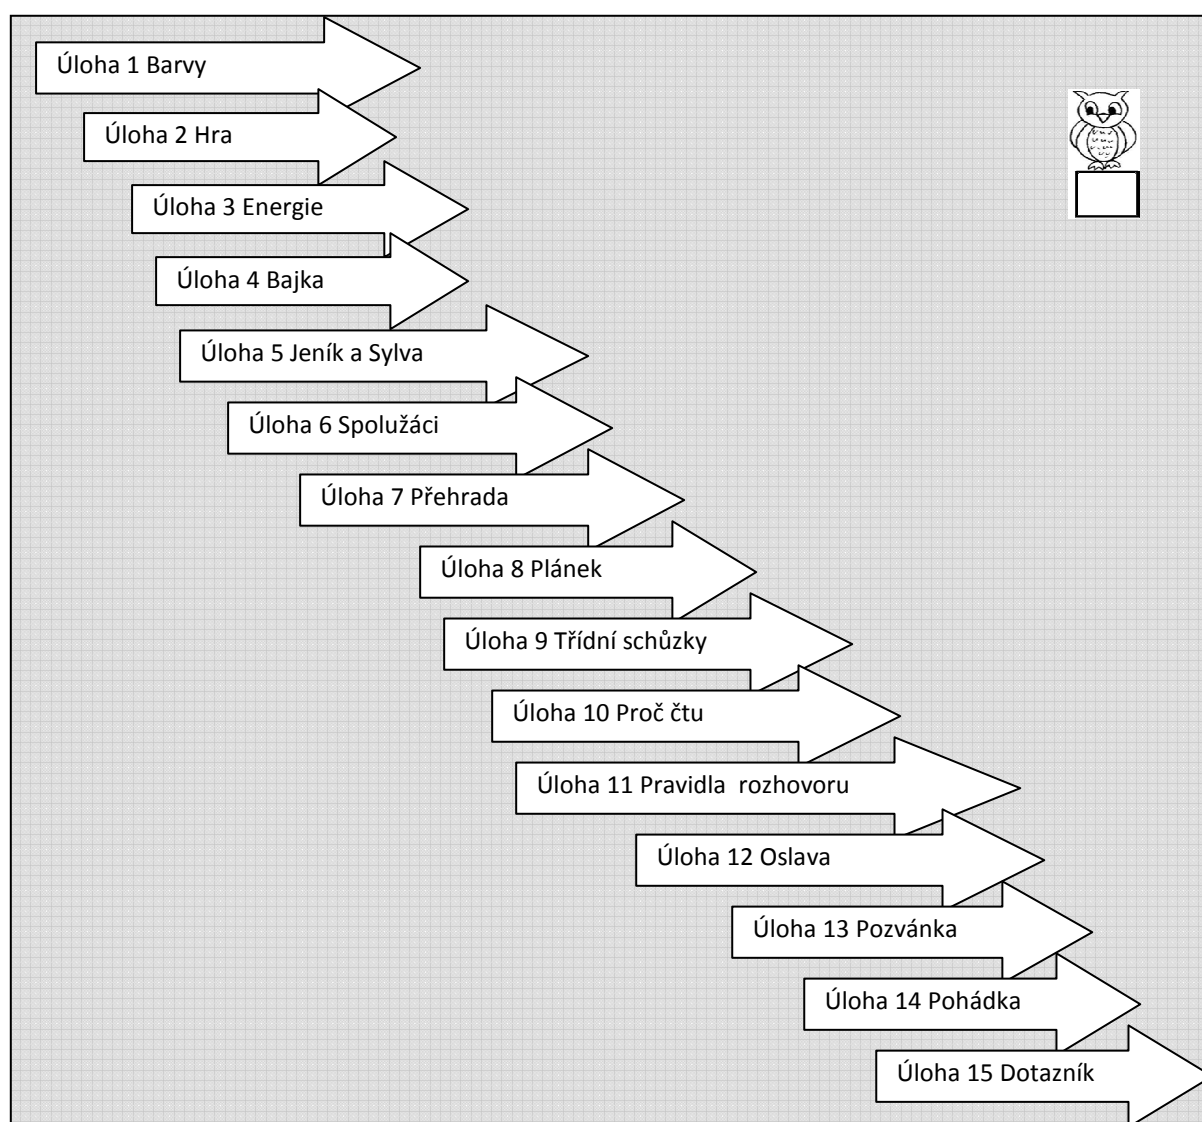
Úloha 1 Barvy

Úloha 2 Hra

Úloha 3 Energie

Úloha 4 Bajka

Úloha 5 Jeník a Sylva

Úloha 6 Spolužáci

Úloha 7 Přehrada

Úloha 8 Plánek

Úloha 9 Třídní schůzky

Úloha 10 Proč čtu

Úloha 11 Pravidla rozhovoru

Úloha 12 Oslava

Úloha 13 Pozvánka

Úloha 14 Pohádka

Úloha 15 Dotazník